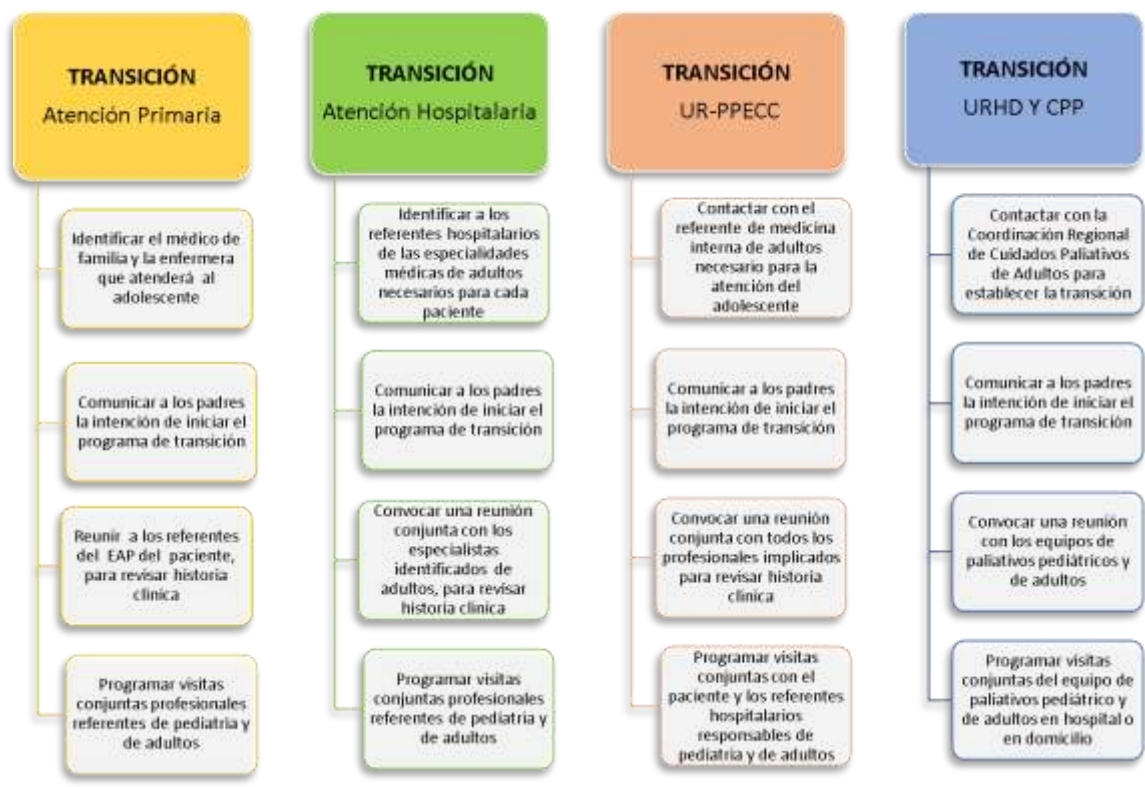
TRANSICIÓN
Atención Primaria

Identificar el médico de familia y la enfermera que atenderá al adolescente

Comunicar a los padres la intención de iniciar el programa de transición

Reunir a los referentes del EAP del paciente, para revisar historia clínica

Programar visitas conjuntas profesionales referentes de pediatría y de adultos

TRANSICIÓN
Atención Hospitalaria

Identificar a los referentes hospitalarios de las especialidades médicas de adultos necesarios para cada paciente

Comunicar a los padres la intención de iniciar el programa de transición

Convocar una reunión conjunta con los especialistas identificados de adultos, para revisar historia clínica

Programar visitas conjuntas profesionales referentes de pediatría y de adultos

TRANSICIÓN
UR-PPECC

Contactar con el referente de medicina interna de adultos necesario para la atención del adolescente

Comunicar a los padres la intención de iniciar el programa de transición

Convocar una reunión conjunta con todos los profesionales implicados para revisar historia clínica

Programar visitas conjuntas con el paciente y los referentes hospitalarios responsables de pediatría y de adultos

TRANSICIÓN
URHD Y CPP

Contactar con la Coordinación Regional de Cuidados Paliativos de Adultos para establecer la transición

Comunicar a los padres la intención de iniciar el programa de transición

Convocar una reunión con los equipos de paliativos pediátricos y de adultos

Programar visitas conjuntas del equipo de paliativos pediátrico y de adultos en hospital o en domicilio